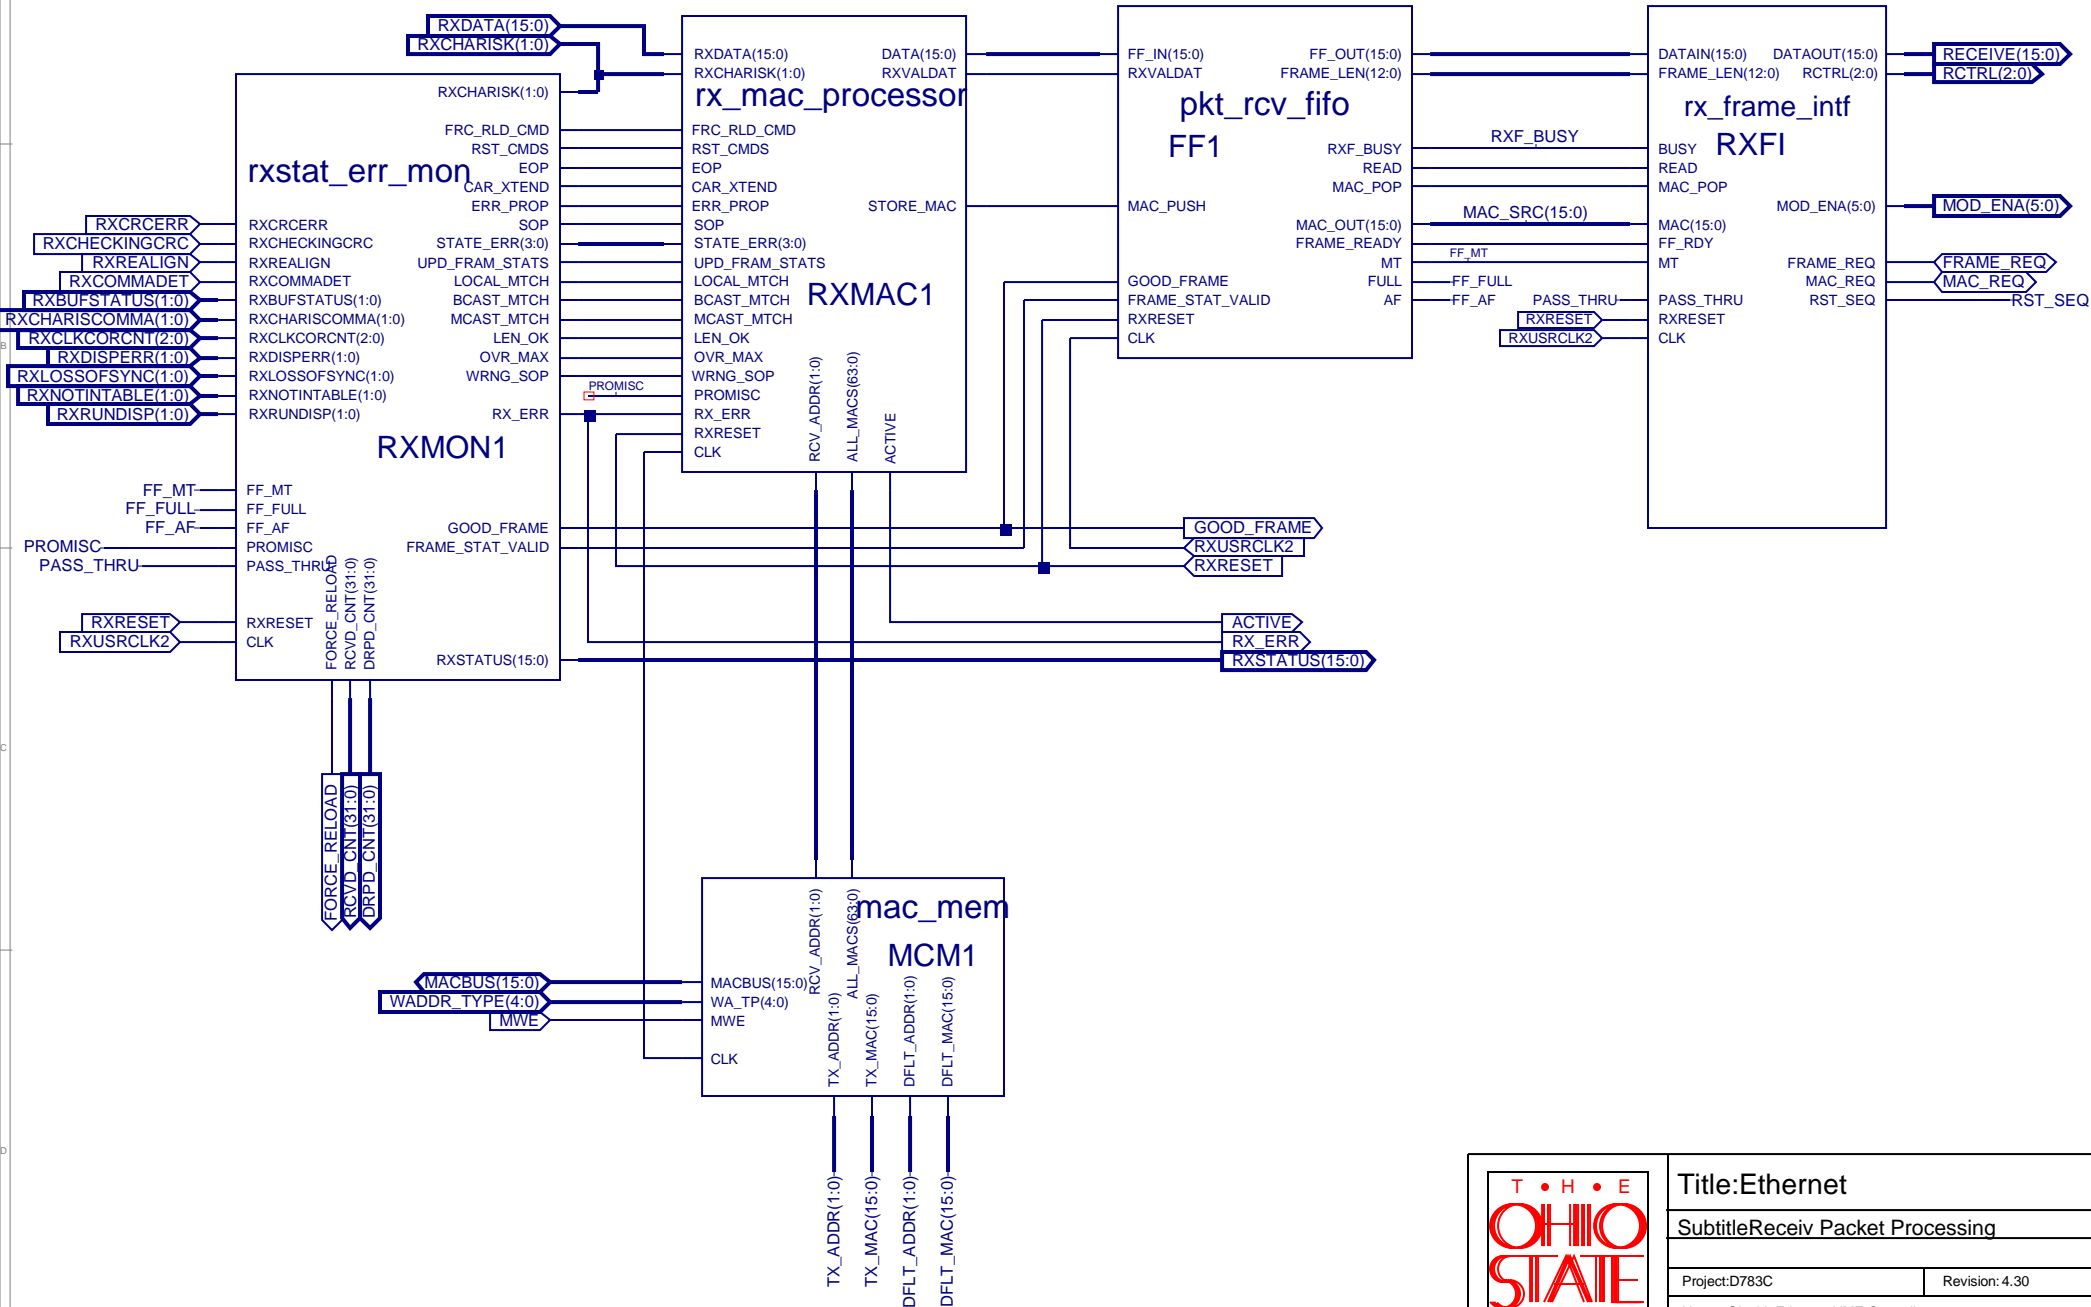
RXDATA(15:0)
RXCHARISK(1:0)

rxstat_err_mon
RXCHARISK(1:0)
FRC_RLD_CMD
RST_CMDS
EOP
CAR_XTEND
ERR_PROP
SOP
STATE_ERR(3:0)
UPD_FRAM_STATS
LOCAL_MTCH
BCAST_MTCH
MCAST_MTCH
LEN_OK
OVR_MAX
WRNG_SOP
RX_ERR
RXCRCERR
RXCHECKINGCRC
RXREALIGN
RXCOMMADET
RXBUFSTATUS(1:0)
RXCHARISCOMMA(1:0)
RXCLKCORCNT(2:0)
RXDISPERR(1:0)
RXLOSSOFSYNC(1:0)
RXNOTINTABLE(1:0)
RXRUNDISP(1:0)
RXMON1
FF_MT
FF_FULL
FF_AF
PROMISC
PASS_THRU
GOOD_FRAME
FRAME_STAT_VALID
RXRESET
CLK
FORCE_RELOAD
RCVD_CNT(31:0)
DRPD_CNT(31:0)
RXSTATUS(15:0)

RXCRCERR
RXCHECKINGCRC
RXREALIGN
RXCOMMADET
RXBUFSTATUS(1:0)
RXCHARISCOMMA(1:0)
RXCLKCORCNT(2:0)
RXDISPERR(1:0)
RXLOSSOFSYNC(1:0)
RXNOTINTABLE(1:0)
RXRUNDISP(1:0)
FF_MT
FF_FULL
FF_AF
PROMISC
PASS_THRU
RXRESET
RXUSRCLK2

rx_mac_processor
RXDATA(15:0)
RXCHARISK(1:0)
DATA(15:0)
RXVALDAT
FRC_RLD_CMD
RST_CMDS
EOP
CAR_XTEND
ERR_PROP
STORE_MAC
SOP
STATE_ERR(3:0)
UPD_FRAM_STATS
LOCAL_MTCH
BCAST_MTCH
MCAST_MTCH
LEN_OK
OVR_MAX
WRNG_SOP
PROMISC
RX_ERR
RXRESET
CLK
RXMAC1
RCV_ADDR(1:0)
ALL_MACS(63:0)
ACTIVE
PROMISC

pkt_rcv_fifo
FF1
FF_IN(15:0)
RXVALDAT
FF_OUT(15:0)
FRAME_LEN(12:0)
RXF_BUSY
READ
MAC_POP
MAC_PUSH
MAC_OUT(15:0)
FRAME_READY
MT
GOOD_FRAME
FULL
FRAME_STAT_VALID
AF
RXRESET
CLK

RXF_BUSY
MAC_SRC(15:0)
FF_MT
FF_FULL
FF_AF
PASS_THRU
RXRESET
RXUSRCLK2

rx_frame_intf
RXFI
DATAIN(15:0)
DATAOUT(15:0)
FRAME_LEN(12:0)
RCTRL(2:0)
BUSY
READ
MAC_POP
MOD_ENA(5:0)
MAC(15:0)
FF_RDY
MT
FRAME_REQ
MAC_REQ
PASS_THRU
RST_SEQ
RXRESET
CLK

RECEIVE(15:0)
RCTRL(2:0)
MOD_ENA(5:0)
FRAME_REQ
MAC_REQ
RST_SEQ

GOOD_FRAME
RXUSRCLK2
RXRESET
ACTIVE
RX_ERR
RXSTATUS(15:0)

FORCE_RELOAD
RCVD_CNT(31:0)
DRPD_CNT(31:0)

mac_mem
MCM1
RCV_ADDR(1:0)
ALL_MACS(63:0)
MACBUS(15:0)
WA_TP(4:0)
MWE
CLK
TX_ADDR(1:0)
TX_MAC(15:0)
DFLT_ADDR(1:0)
DFLT_MAC(15:0)

MACBUS(15:0)
WADDR_TYPE(4:0)
MWE

TX_ADDR(1:0)
TX_MAC(15:0)
DFLT_ADDR(1:0)
DFLT_MAC(15:0)

T • H • E
OHIO
STATE
Title:Ethernet
SubtitleReceiv Packet Processing
Project:D783C
Revision: 4.30